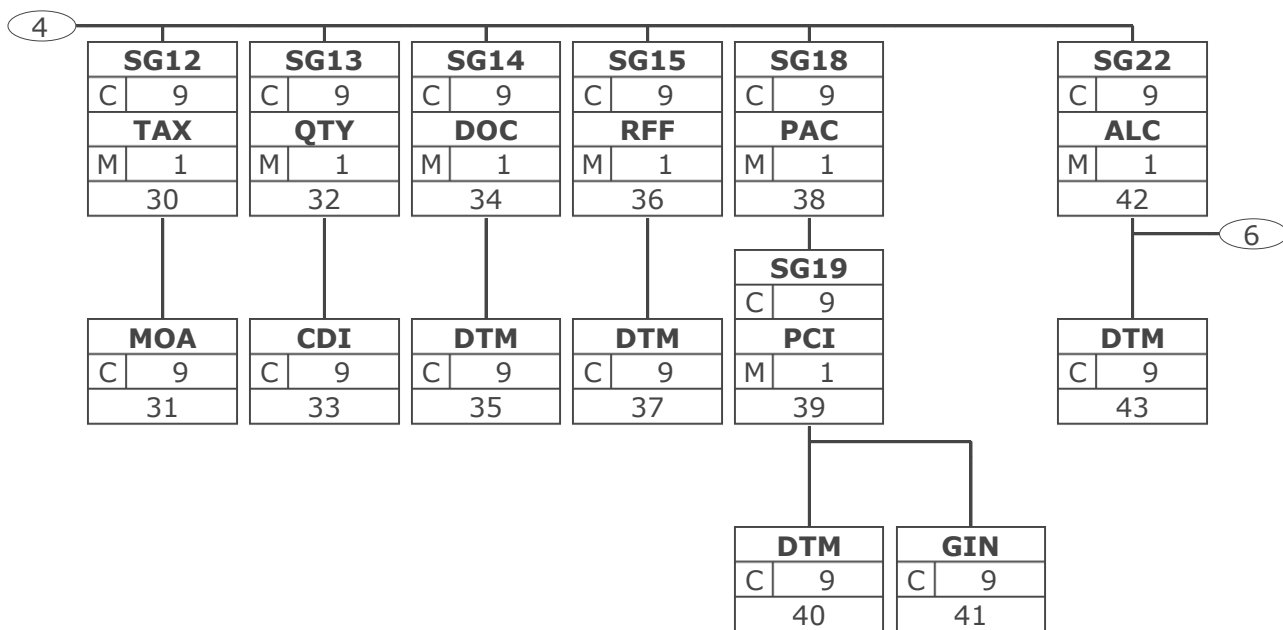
4

SG12
C 9
TAX
M 1
30

SG13
C 9
QTY
M 1
32

SG14
C 9
DOC
M 1
34

SG15
C 9
RFF
M 1
36

SG18
C 9
PAC
M 1
38

SG22
C 9
ALC
M 1
42

6

MOA
C 9
31

CDI
C 9
33

DTM
C 9
35

DTM
C 9
37

SG19
C 9
PCI
M 1
39

DTM
C 9
43

DTM
C 9
40

GIN
C 9
41